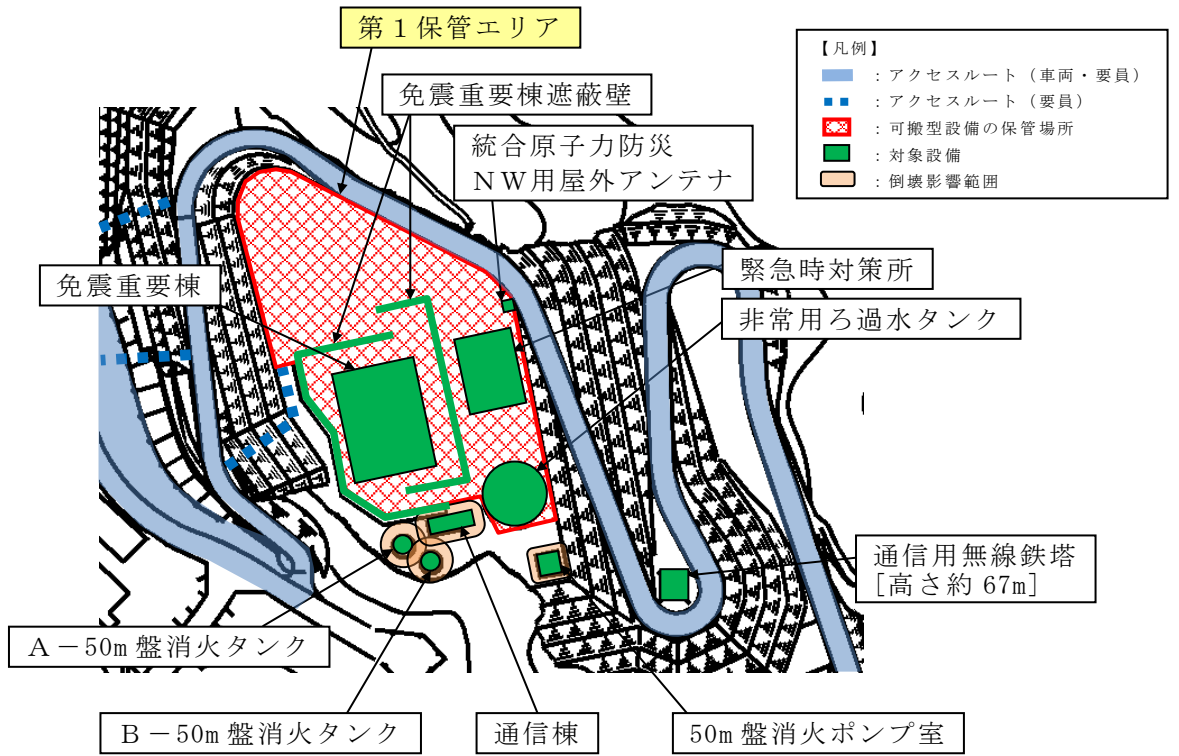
第１保管エリア

【凡例】
：アクセスルート（車両・要員）
：アクセスルート（要員）
：可搬型設備の保管場所
：対象設備
：倒壊影響範囲

免震重要棟遮蔽壁

統合原子力防災
ＮＷ用屋外アンテナ

免震重要棟

緊急時対策所

非常用ろ過水タンク

通信用無線鉄塔
[高さ約 67m]

Ａ－50m 盤消火タンク

Ｂ－50m 盤消火タンク

通信棟

50m 盤消火ポンプ室